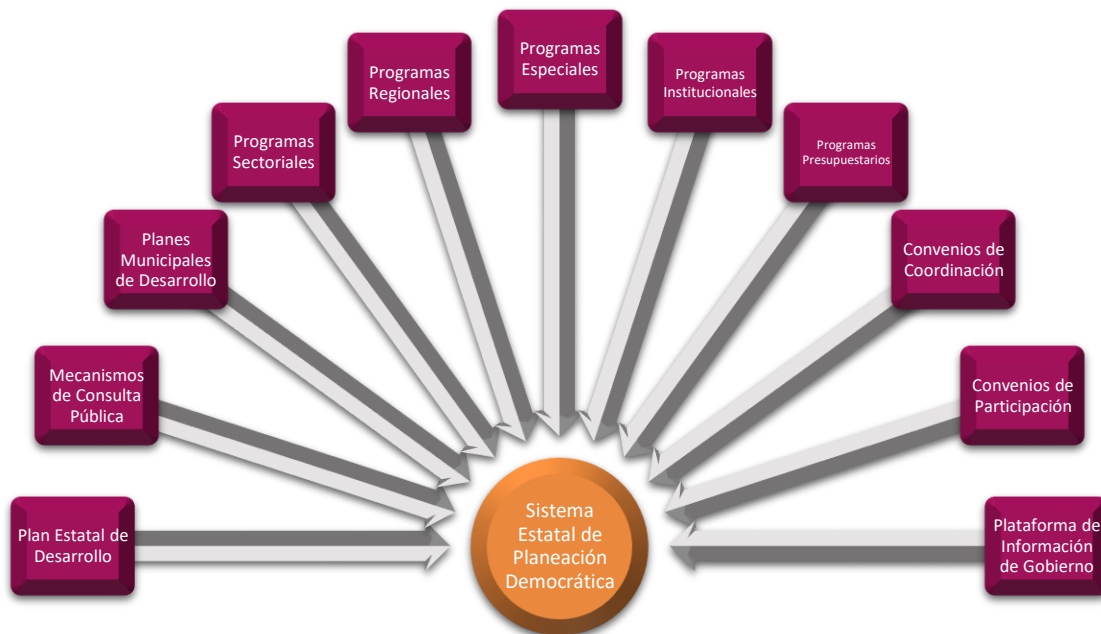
Programas Especiales

Programas Regionales

Programas Institucionales

Programas Sectoriales

Programas Presupuestarios

Planes Municipales de Desarrollo

Convenios de Coordinación

Mecanismos de Consulta Pública

Convenios de Participación

Plan Estatal de Desarrollo

Sistema Estatal de Planeación Democrática

Plataforma de Información de Gobierno